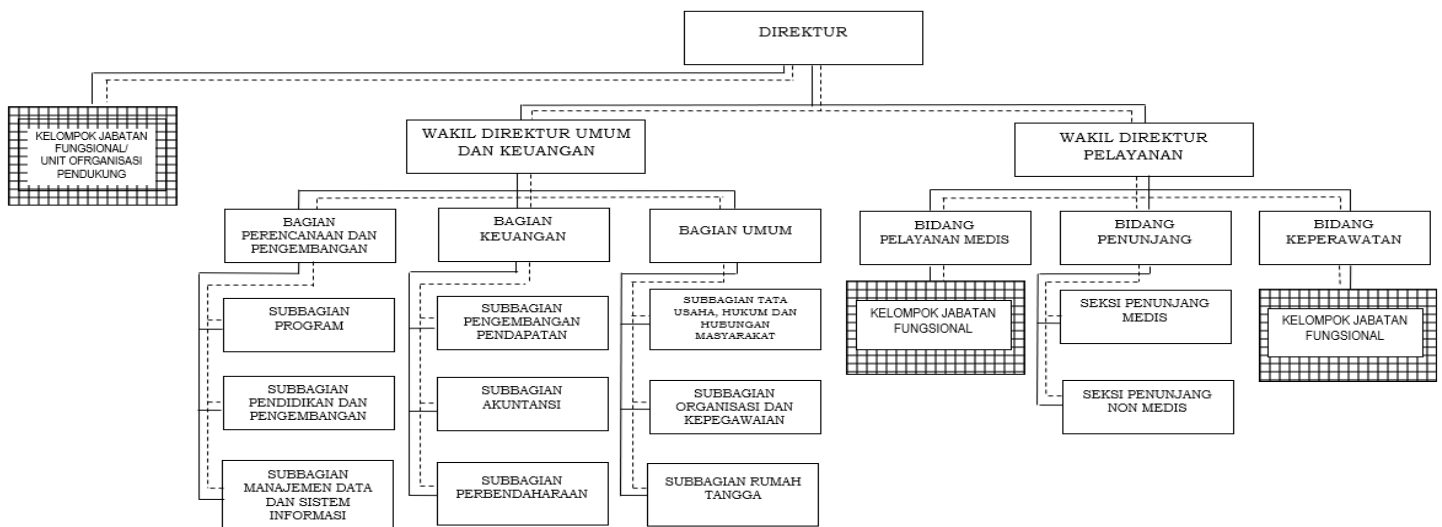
DIREKTUR

KELOMPOK JABATAN FUNGSIONAL/ UNIT OFRGANISASI PENDUKUNG

WAKIL DIREKTUR UMUM DAN KEUANGAN

WAKIL DIREKTUR PELAYANAN

BAGIAN PERENCANAAN DAN PENGEMBANGAN

BAGIAN KEUANGAN

BAGIAN UMUM

BIDANG PELAYANAN MEDIS

BIDANG PENUNJANG

BIDANG KEPERAWATAN

SUBBAGIAN PROGRAM

SUBBAGIAN PENDIDIKAN DAN PENGEMBANGAN

SUBBAGIAN MANAJEMEN DATA DAN SISTEM INFORMASI

SUBBAGIAN PENGEMBANGAN PENDAPATAN

SUBBAGIAN AKUNTANSI

SUBBAGIAN PERBENDAHARAAN

SUBBAGIAN TATA USAHA, HUKUM DAN HUBUNGAN MASYARAKAT

SUBBAGIAN ORGANISASI DAN KEPEGAWAIAN

SUBBAGIAN RUMAH TANGGA

KELOMPOK JABATAN FUNGSIONAL

SEKSI PENUNJANG MEDIS

SEKSI PENUNJANG NON MEDIS

KELOMPOK JABATAN FUNGSIONAL